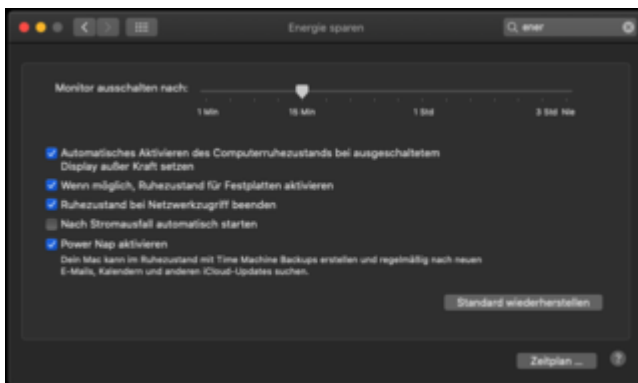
Energie sparen

ener

Monitor ausschalten nach:

1 Min 15 Min 1 Std 3 Std Nie

Automatisches Aktivieren des Computerruhezustands bei ausgeschaltetem Display außer Kraft setzen

Wenn möglich, Ruhezustand für Festplatten aktivieren

Ruhezustand bei Netzwerkzugriff beenden

Nach Stromausfall automatisch starten

Power Nap aktivieren

Dein Mac kann im Ruhezustand mit Time Machine Backups erstellen und regelmäßig nach neuen E-Mails, Kalendern und anderen iCloud-Updates suchen.

Standard wiederherstellen

Zeitplan ...

?